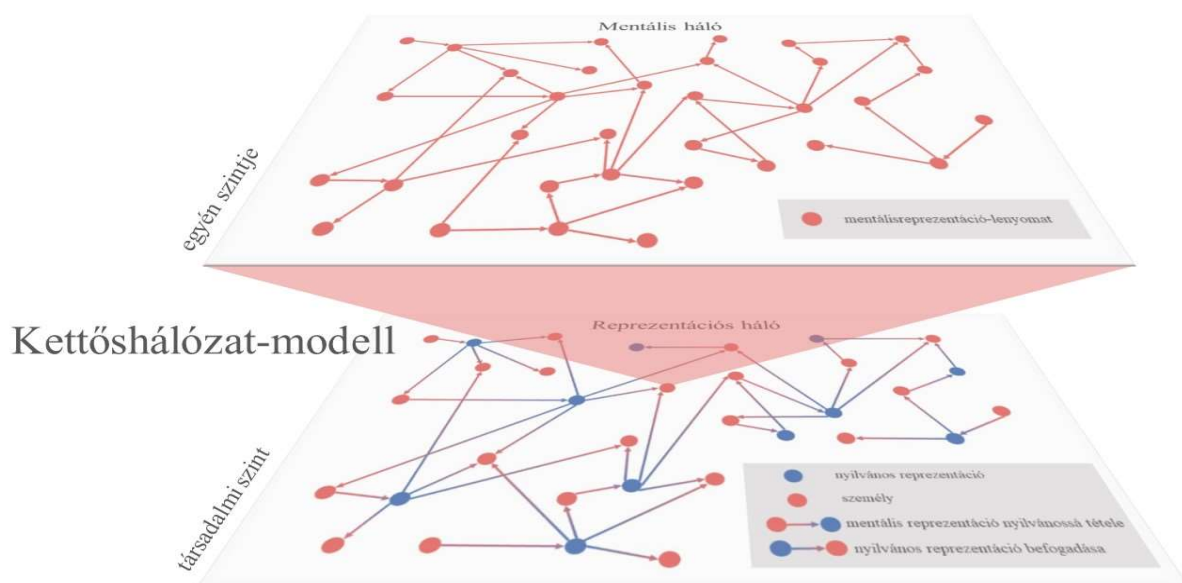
Mentális háló

egyén szintje

mentálisreprezentáció-lenyomat

Kettőshálózat-modell

Reprezentációs háló

társadalmi szint

nyilvános reprezentáció

személy

mentális reprezentáció nyilvánossá tétele

nyilvános reprezentáció befogadása